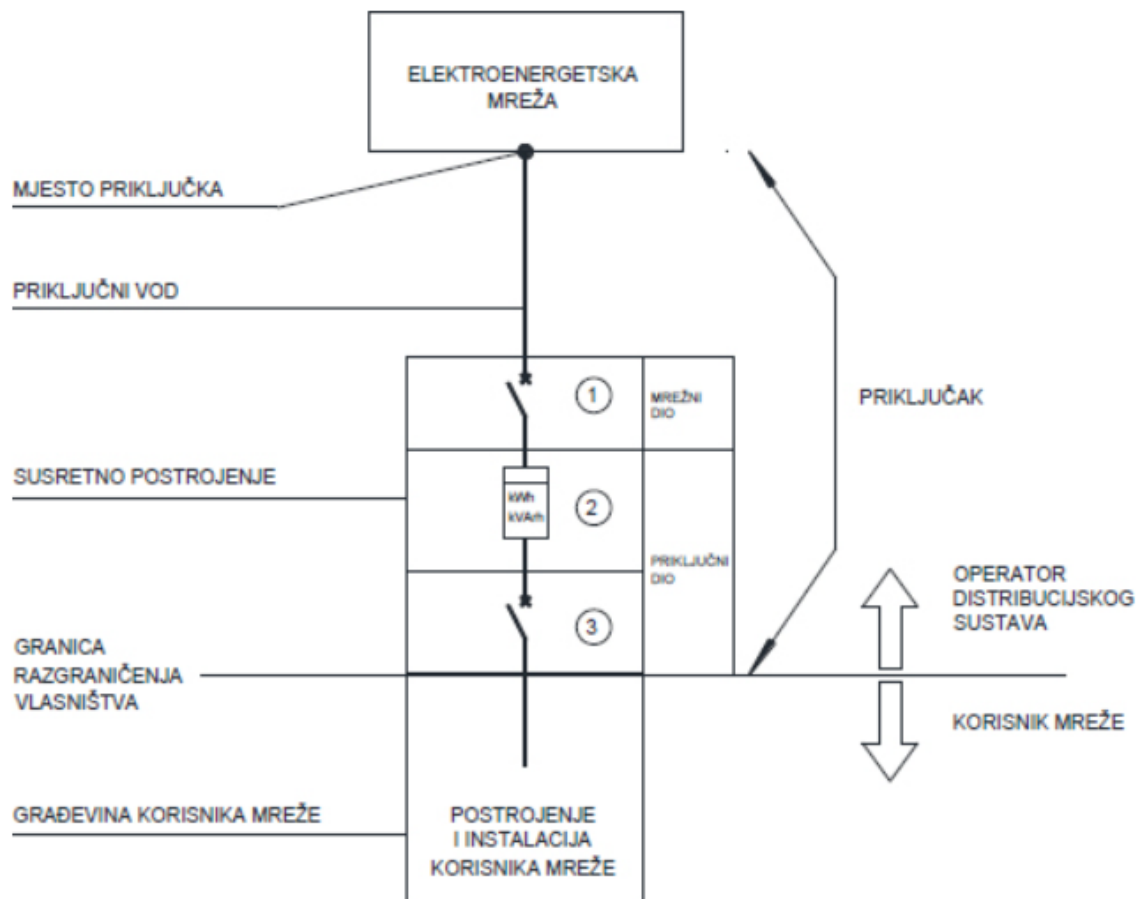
ELEKTROENERGETSKA MREŽA

MJESTO PRIKLJUČKA

PRIKLJUČNI VOD

1

MREŽNI DIO

PRIKLJUČAK

SUSRETNO POSTROJENJE

kWh kVArh

2

PRIKLJUČNI DIO

3

OPERATOR DISTRIBUCIJSKOG SUSTAVA

GRANICA RAZGRANIČENJA VLASNIŠTVA

KORISNIK MREŽE

GRAĐEVINA KORISNIKA MREŽE

POSTROJENJE I INSTALACIJA KORISNIKA MREŽE